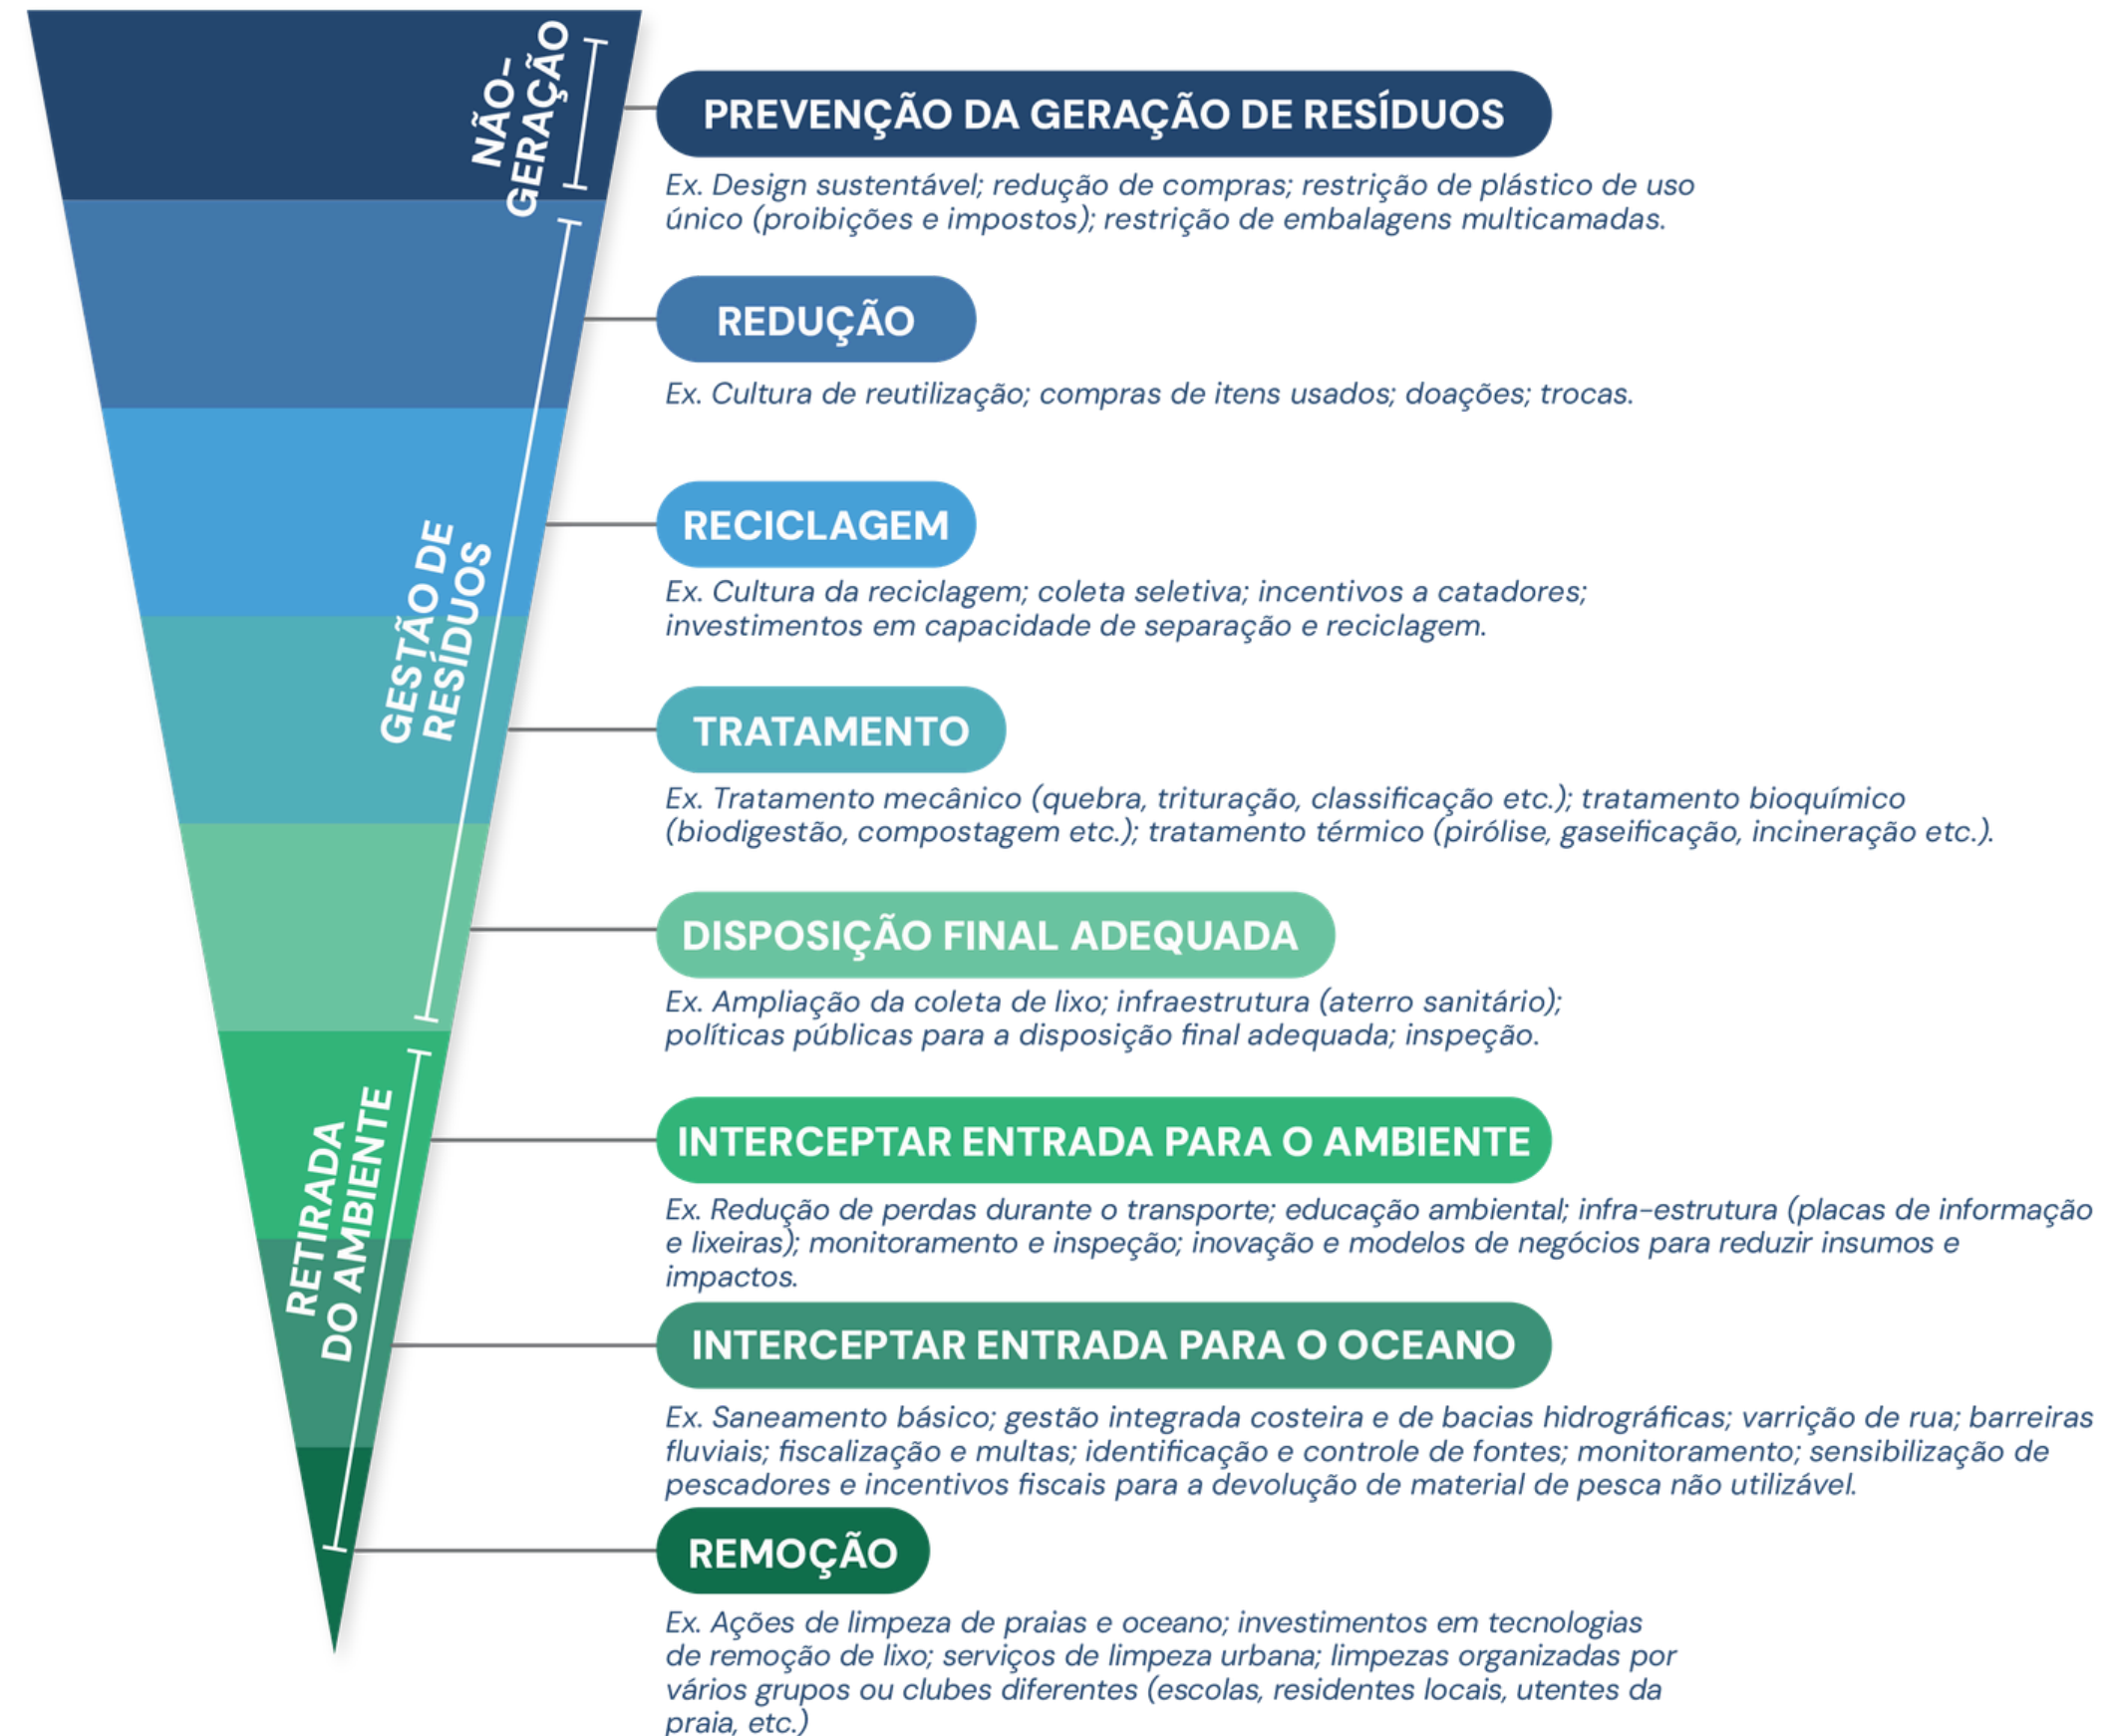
NÃO-GERAÇÃO

GESTÃO DE RESÍDUOS

RETIRADA DO AMBIENTE

PREVENÇÃO DA GERAÇÃO DE RESÍDUOS

Ex. Design sustentável; redução de compras; restrição de plástico de uso único (proibições e impostos); restrição de embalagens multicamadas.

REDUÇÃO

Ex. Cultura de reutilização; compras de itens usados; doações; trocas.

RECICLAGEM

Ex. Cultura da reciclagem; coleta seletiva; incentivos a catadores; investimentos em capacidade de separação e reciclagem.

TRATAMENTO

Ex. Tratamento mecânico (quebra, trituração, classificação etc.); tratamento bioquímico (biodigestão, compostagem etc.); tratamento térmico (pirólise, gaseificação, incineração etc.).

DISPOSIÇÃO FINAL ADEQUADA

Ex. Ampliação da coleta de lixo; infraestrutura (aterro sanitário); políticas públicas para a disposição final adequada; inspeção.

INTERCEPTAR ENTRADA PARA O AMBIENTE

Ex. Redução de perdas durante o transporte; educação ambiental; infra-estrutura (placas de informação e lixeiras); monitoramento e inspeção; inovação e modelos de negócios para reduzir insumos e impactos.

INTERCEPTAR ENTRADA PARA O OCEANO

Ex. Saneamento básico; gestão integrada costeira e de bacias hidrográficas; varrição de rua; barreiras fluviais; fiscalização e multas; identificação e controle de fontes; monitoramento; sensibilização de pescadores e incentivos fiscais para a devolução de material de pesca não utilizável.

REMOÇÃO

Ex. Ações de limpeza de praias e oceano; investimentos em tecnologias de remoção de lixo; serviços de limpeza urbana; limpezas organizadas por vários grupos ou clubes diferentes (escolas, residentes locais, utentes da praia, etc.)